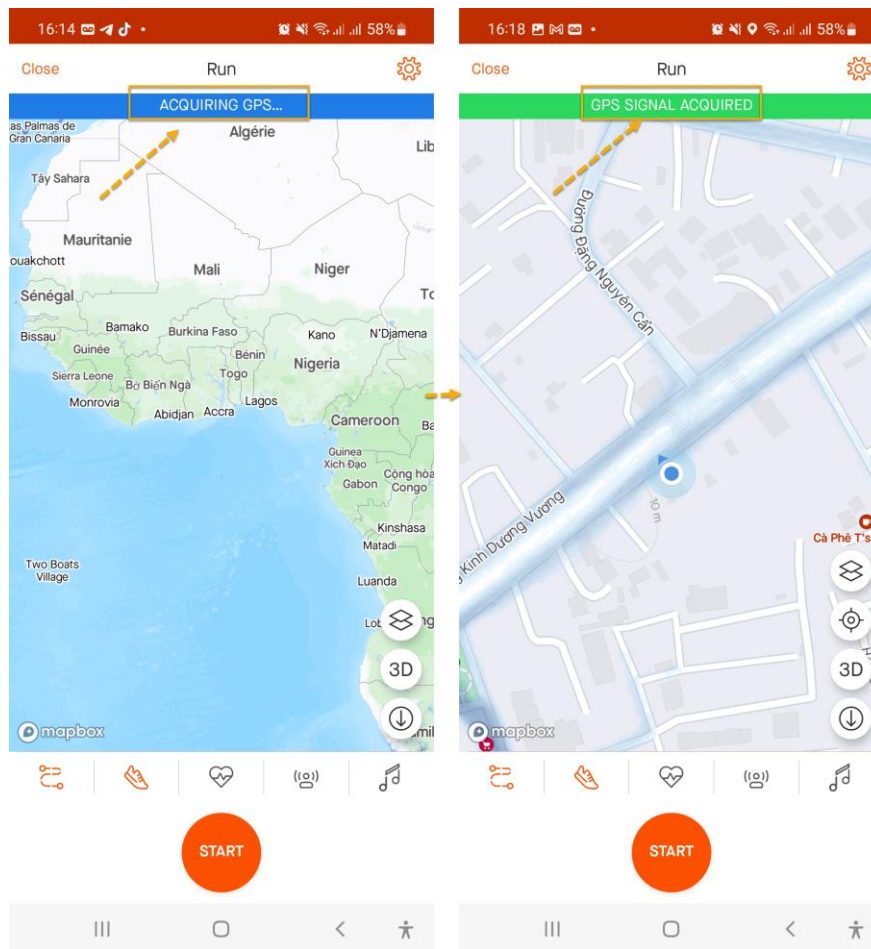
16:14 58%

Close Run

ACQUIRING GPS...

as Palmas de Gran Canaria
Algérie
Lib
Tây Sahara
Mauritanie
ouakchott
Mali
Niger
Sénégal
To
Bissau
Bamako
Burkina Faso
Kano
N'Djamena
Guinée
Bénin
Nigeria
Sierra Leone
Bờ Biển Ngà
Togo
Monrovia
Abidjan
Accra
Lagos
Cameroon
Ba
Guinea Xích Đạo
Cộng hòa Congo
Gabon
Kinshasa
Matadi
Two Boats Village
Luanda
Lob
3D
mapbox
amil

START

16:18 58%

Close Run

GPS SIGNAL ACQUIRED

Đường Đặng Nguyên Cẩn
Kinh Dương Vương
10 m
Cà Phê T's
3D
mapbox

START